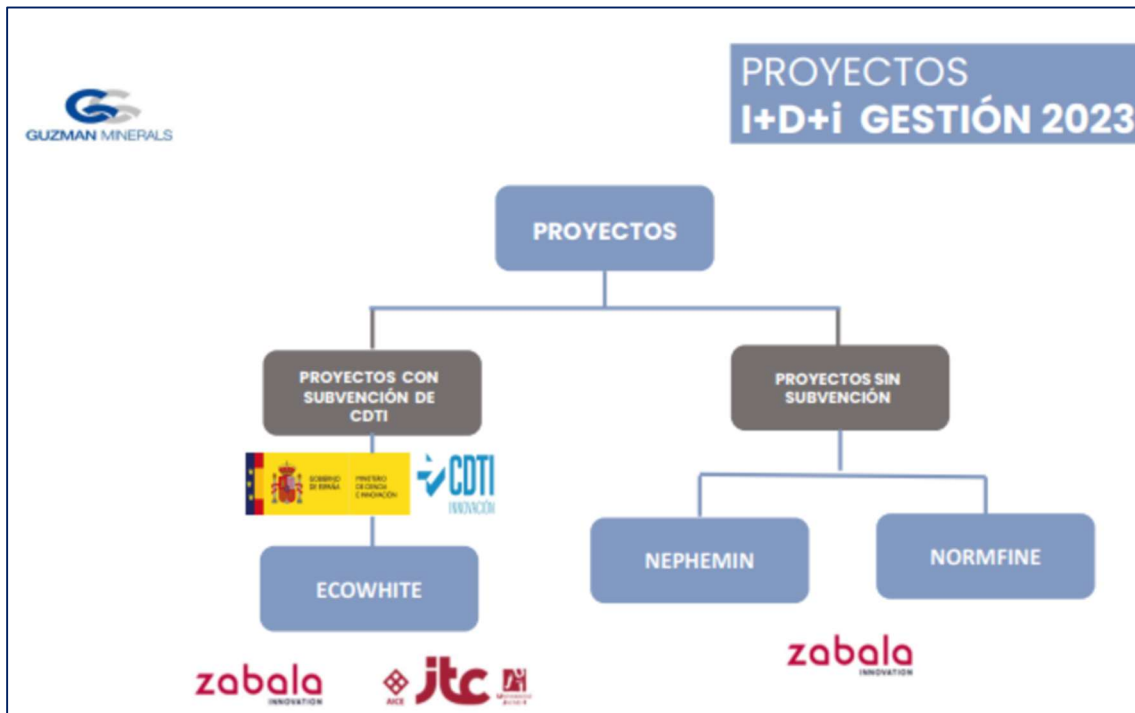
GUZMAN MINERALS

PROYECTOS
I+D+i GESTIÓN 2023

PROYECTOS

PROYECTOS CON SUBVENCIÓN DE CDTI

PROYECTOS SIN SUBVENCIÓN

GOBIERNO DE ESPAÑA MINISTERIO DE CIENCIA E INNOVACIÓN

CDTI INNOVACIÓN

ECOWHITE

NEPHEMIN

NORMFINE

zabala INNOVATION

AICE jtc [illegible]

zabala INNOVATION